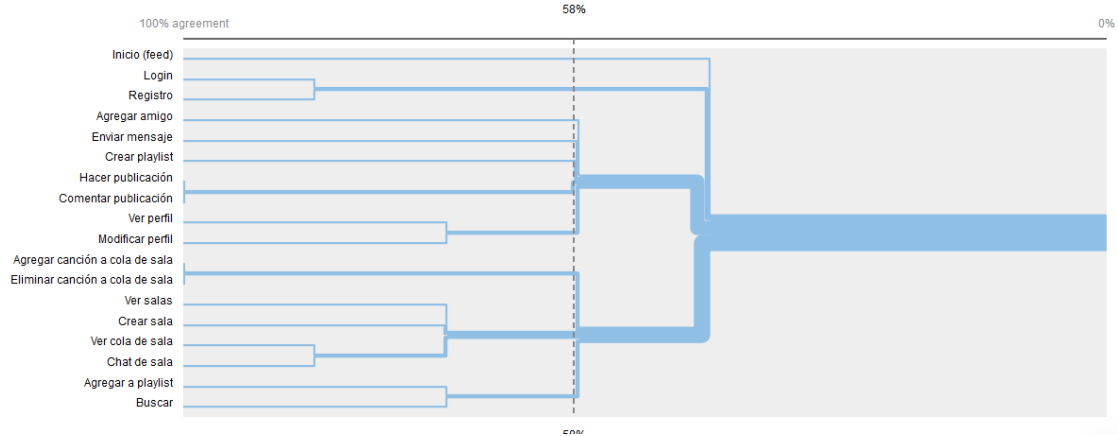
100% agreement

58%

0%

Inicio (feed)
Login
Registro
Agregar amigo
Enviar mensaje
Crear playlist
Hacer publicación
Comentar publicación
Ver perfil
Modificar perfil
Agregar canción a cola de sala
Eliminar canción a cola de sala
Ver salas
Crear sala
Ver cola de sala
Chat de sala
Agregar a playlist
Buscar

58%